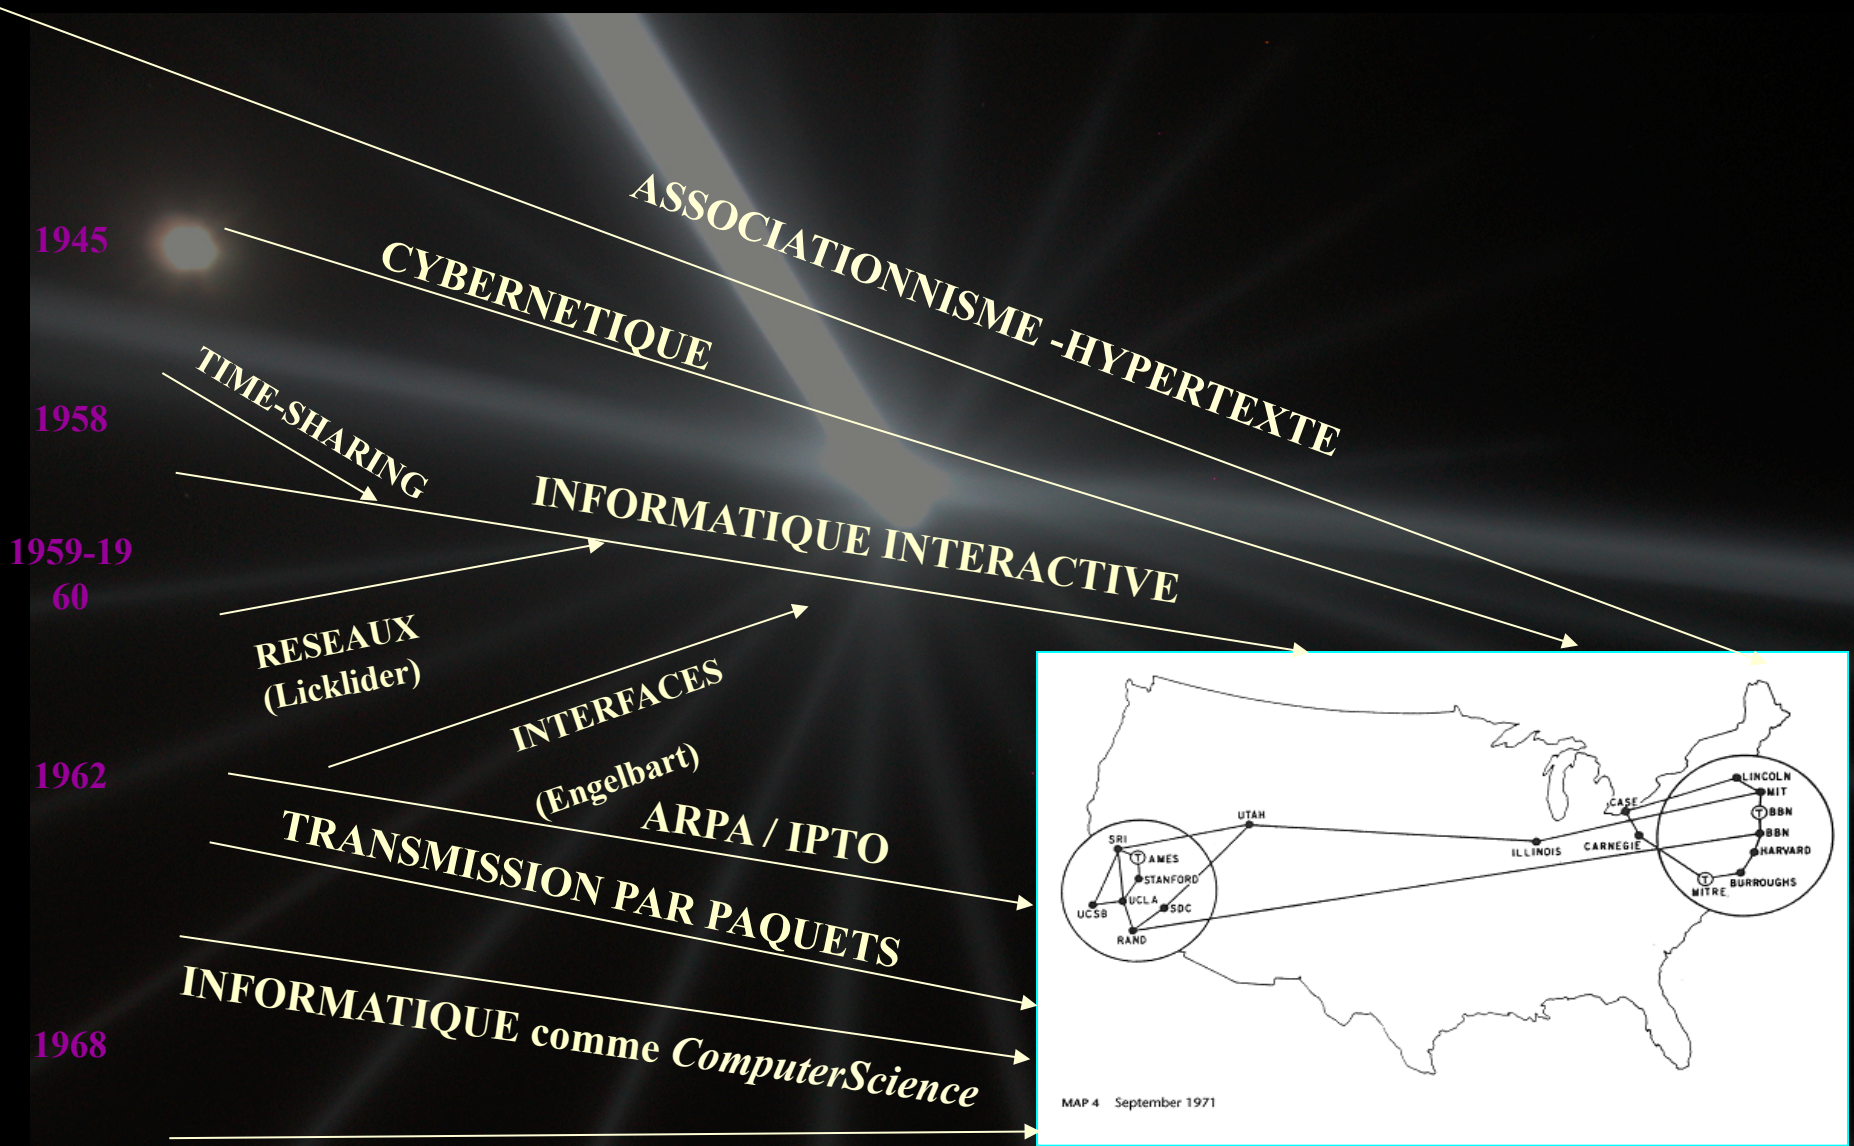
1945

ASSOCIATIONNISME -HYPERTEXTE

CYBERNETIQUE

1958

TIME-SHARING

1959-1960

INFORMATIQUE INTERACTIVE

RESEAUX (Licklider)

INTERFACES (Engelbart)

1962

ARPA / IPTO

TRANSMISSION PAR PAQUETS

1968

INFORMATIQUE comme ComputerScience

SRI
AMES
STANFORD
UCLA
UCSB
SDC
RAND
UTAH
ILLINOIS
CASE
CARNEGIE
LINCOLN
MIT
BBN
BBN
HARVARD
BURROUGHS
MITRE

MAP 4 September 1971